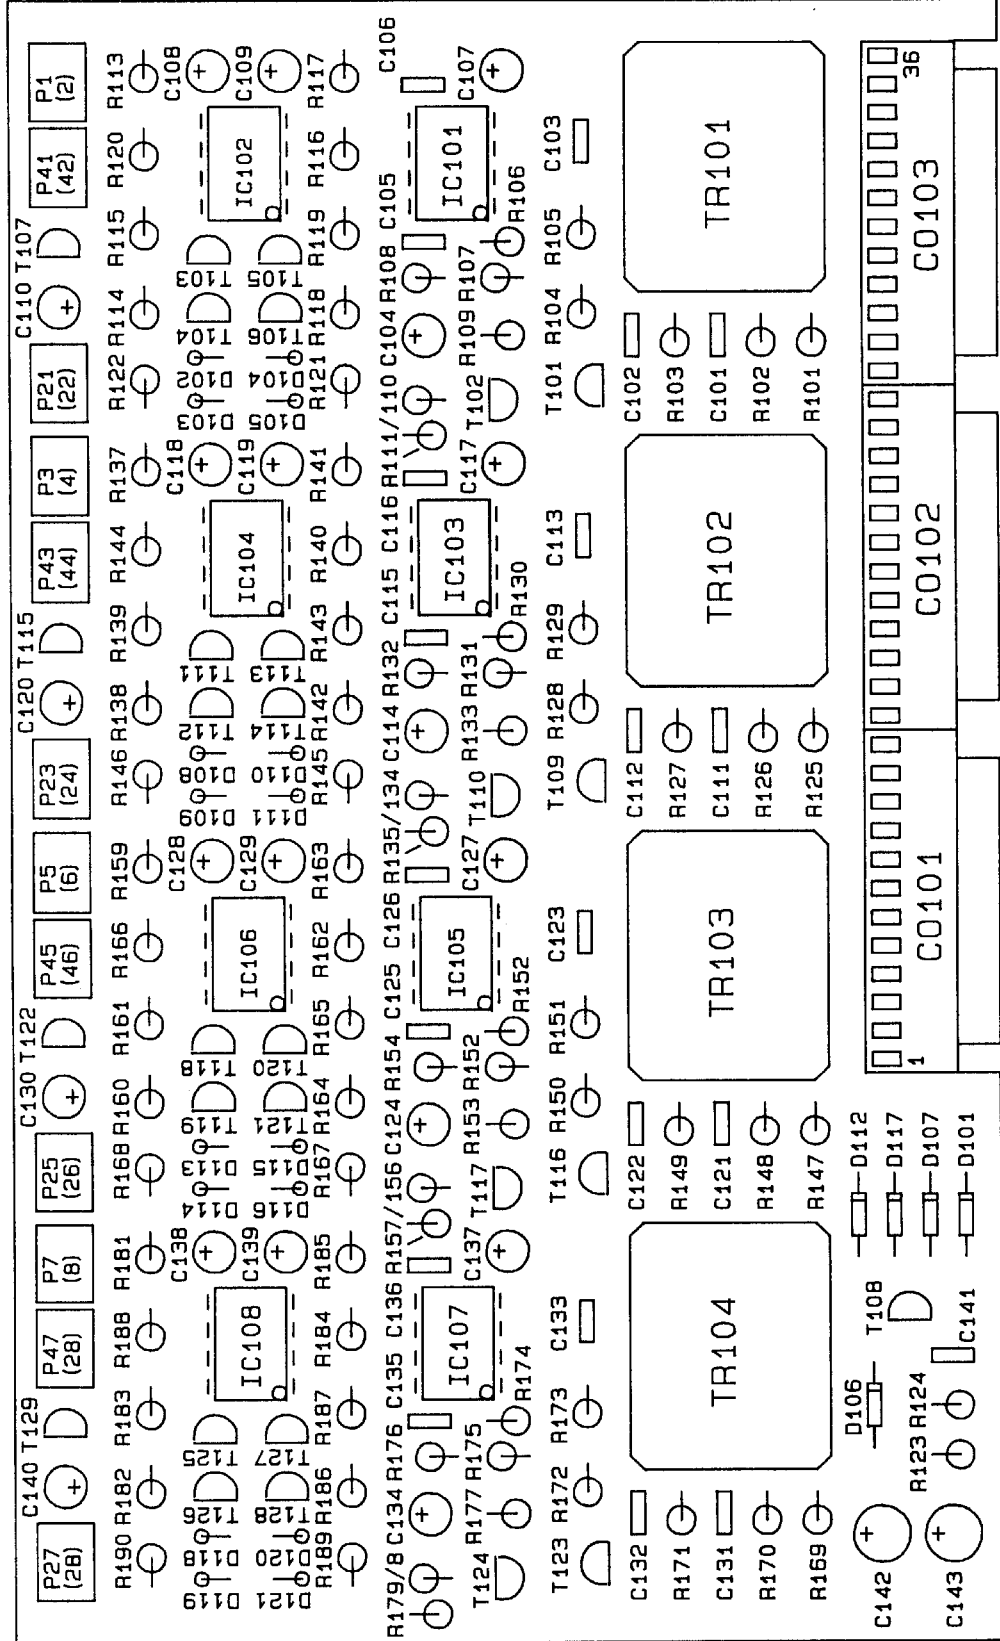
P1 (2)
P41 (42)
P21 (22)
P3 (4)
P43 (44)
P23 (24)
P5 (6)
P45 (46)
P25 (26)
P7 (8)
P47 (28)
P27 (28)

R113 C108 C109 R117 C106 C107
R120 IC102 R116 IC101 R106 C103
C110 T107 R115 T103 T105 R119 C105 R105
R114 T104 T106 R118 R108 R107 R104
R122 D102 D104 R121 C104 R109 T101
D103 D105 R111/110 T102
R137 C118 C119 R141 C117
R144 IC104 R140 C116 IC103 R130 C113
C120 T115 R139 T111 T113 R143 C115 R129
R138 T112 T114 R142 R132 R131 R128
R146 D108 D110 R145 C114 R133 T109
D109 D111 R135/134 T110
R159 C128 C129 R163 C127
R166 IC106 R162 C126 IC105 R152 C123
C130 T122 R161 T118 T120 R165 C125 R151
R160 T119 T121 R164 R154 R152 R150
R168 D113 D115 R167 C124 R153 T116
D114 D116 R157/156 T117
R181 C138 C139 R185 C137
R188 IC108 R184 C136 IC107 R174 C133
C140 T129 R183 T125 T127 R187 C135 R173
R182 T126 T128 R186 R176 R175 R172
R190 D118 D120 R189 C134 R177 T123
D119 D121 R179/8 T124

TR101 TR102 TR103 TR104
C102 R103 C101 R102 R101
C112 R127 C111 R126 R125
C122 R149 C121 R148 R147
C132 R171 C131 R170 R169
D112 D117 D107 D101
T108 C141
D106 R124 R123
C142 C143
36 CO103 CO102 CO101 1